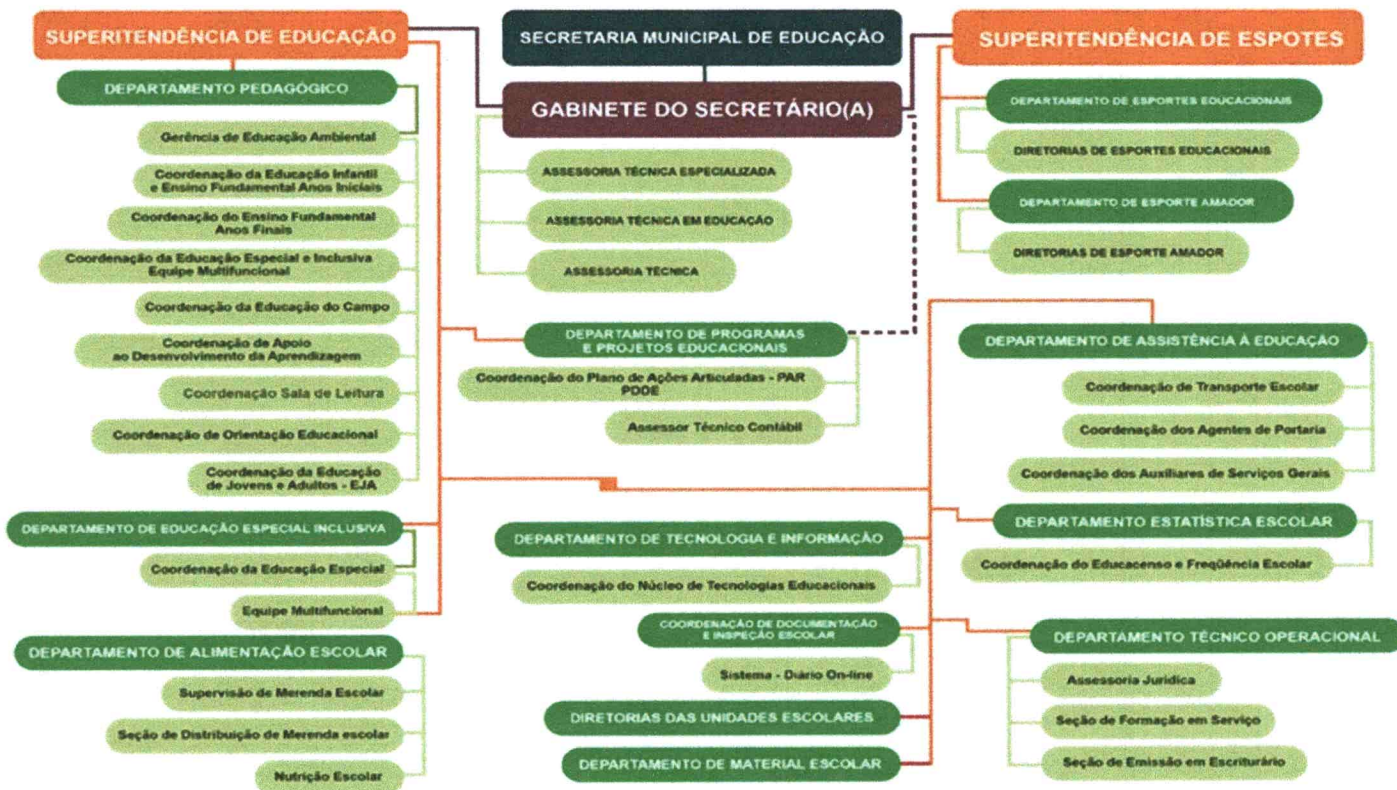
SUPERITENDÊNCIA DE EDUCAÇÃO

SECRETARIA MUNICIPAL DE EDUCAÇÃO

SUPERITENDÊNCIA DE ESPOTES

GABINETE DO SECRETÁRIO(A)

DEPARTAMENTO PEDAGÓGICO

Gerência de Educação Ambiental

Coordenação da Educação Infantil e Ensino Fundamental Anos Iniciais

Coordenação do Ensino Fundamental Anos Finais

Coordenação da Educação Especial e Inclusiva Equipe Multifuncional

Coordenação da Educação do Campo

Coordenação de Apoio ao Desenvolvimento da Aprendizagem

Coordenação Sala de Leitura

Coordenação de Orientação Educacional

Coordenação da Educação de Jovens e Adultos - EJA

DEPARTAMENTO DE EDUCAÇÃO ESPECIAL INCLUSIVA

Coordenação da Educação Especial

Equipe Multifuncional

DEPARTAMENTO DE ALIMENTAÇÃO ESCOLAR

Supervisão de Merenda Escolar

Seção de Distribuição de Merenda escolar

Nutrição Escolar

ASSESSORIA TÉCNICA ESPECIALIZADA

ASSESSORIA TÉCNICA EM EDUCAÇÃO

ASSESSORIA TÉCNICA

DEPARTAMENTO DE PROGRAMAS E PROJETOS EDUCACIONAIS

Coordenação do Plano de Ações Articuladas - PAR PDDE

Assessor Técnico Contábil

DEPARTAMENTO DE TECNOLOGIA E INFORMAÇÃO

Coordenação do Núcleo de Tecnologias Educacionais

COORDENAÇÃO DE DOCUMENTAÇÃO E INSPEÇÃO ESCOLAR

Sistema - Diário On-line

DIRETORIAS DAS UNIDADES ESCOLARES

DEPARTAMENTO DE MATERIAL ESCOLAR

DEPARTAMENTO DE ESPORTES EDUCACIONAIS

DIRETORIAS DE ESPORTES EDUCACIONAIS

DEPARTAMENTO DE ESPORTE AMADOR

DIRETORIAS DE ESPORTE AMADOR

DEPARTAMENTO DE ASSISTÊNCIA À EDUCAÇÃO

Coordenação de Transporte Escolar

Coordenação dos Agentes de Portaria

Coordenação dos Auxiliares de Serviços Gerais

DEPARTAMENTO ESTATÍSTICA ESCOLAR

Coordenação do Educacenso e Freqüência Escolar

DEPARTAMENTO TÉCNICO OPERACIONAL

Assessoria Jurídica

Seção de Formação em Serviço

Seção de Emissão em Escriturário